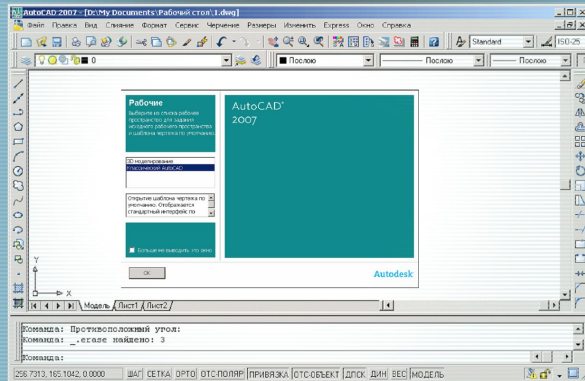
AutoCAD 2007 - [D:\My Documents\Рабочий стол\1.dwg]

Файл Правка Вид Вставка Формат Сервис Черчение Размеры Изменить Express Окно Справка

Standard ISO-25

0 Послою Послою Послою

Рабочие

Выберите из списка рабочее пространство для задания исходного рабочего пространства и шаблона чертежа по умолчанию.

3D моделирование
Классический AutoCAD

Открытие шаблона чертежа по умолчанию. Отображается стандартный интерфейс по

Больше не выводить это окно

OK

AutoCAD® 2007

Autodesk

Модель Лист1 Лист2

Команда: Противоположный угол:
Команда: _.erase найдено: 3

Команда:

256.7313, 165.1042, 0.0000 ШАГ СЕТКА ОРТО ОТС-ПОЛЯР ПРИВЯЗКА ОТС-ОБЪЕКТ ДПСК ДИН ВЕС МОДЕЛЬ